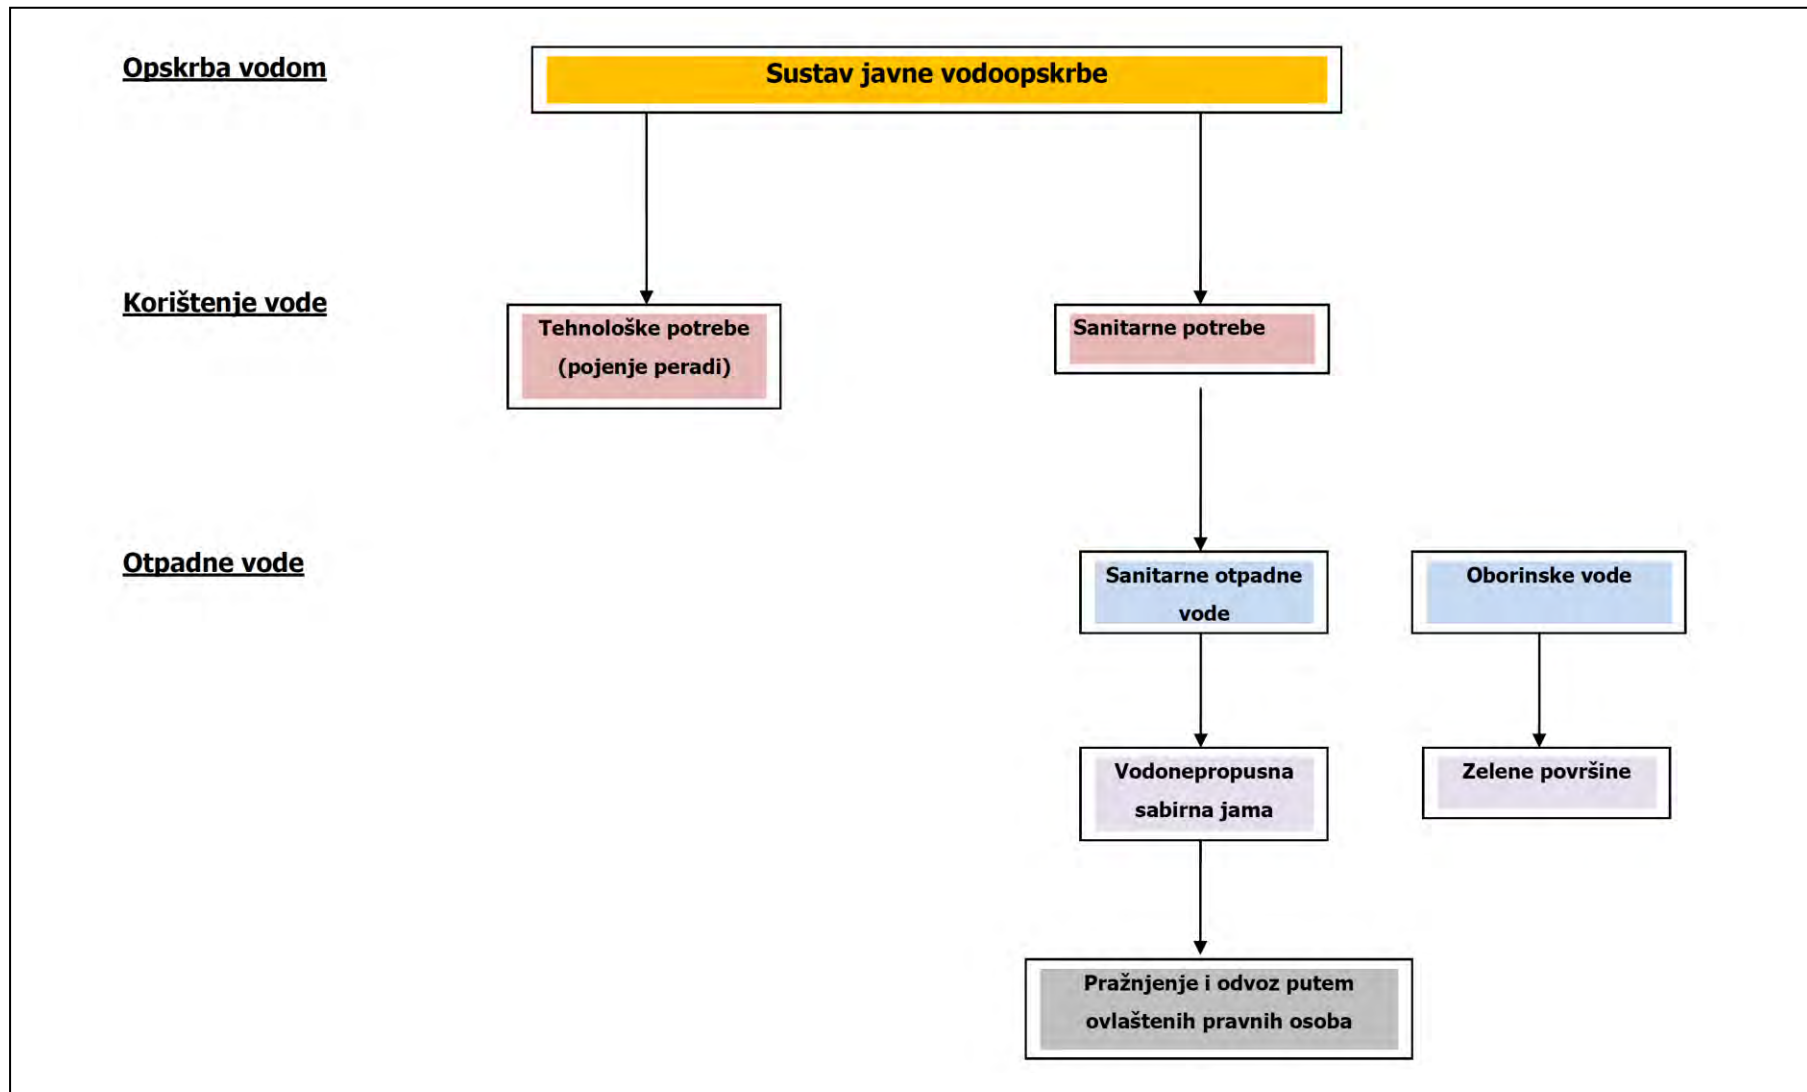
Opskrba vodom

Sustav javne vodoopskrbe

Korištenje vode

Tehnološke potrebe (pojenje peradi)

Sanitarne potrebe

Otpadne vode

Sanitarne otpadne vode

Oborinske vode

Vodonepropusna sabirna jama

Zelene površine

Pražnjenje i odvoz putem ovlaštenih pravnih osoba